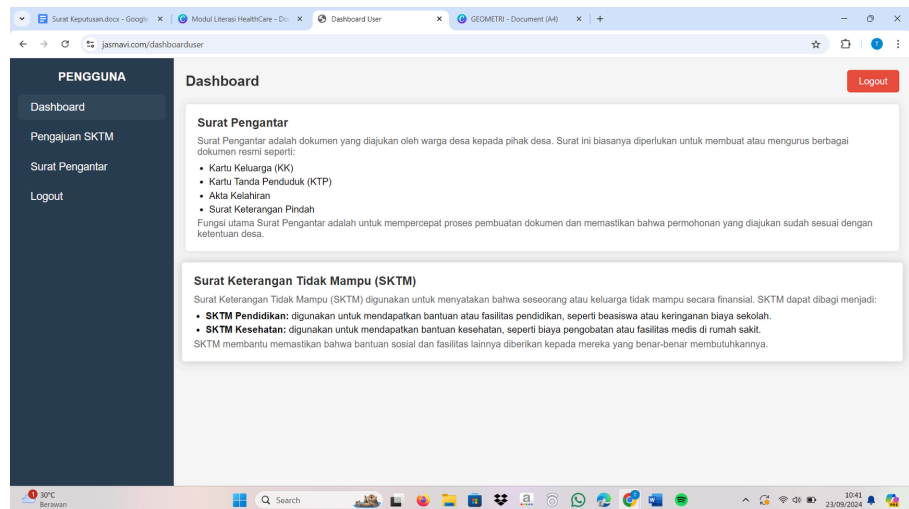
Surat Keputusan.docx - Google ×
Modul Literasi HealthCare - Do ×
Dashboard User ×
GEOMETRI - Document (A4) ×
+

jasmavi.com/dashboarduser

PENGGUNA
Dashboard
Pengajuan SKTM
Surat Pengantar
Logout

Dashboard

Logout

Surat Pengantar

Surat Pengantar adalah dokumen yang diajukan oleh warga desa kepada pihak desa. Surat ini biasanya diperlukan untuk membuat atau mengurus berbagai dokumen resmi seperti:

- Kartu Keluarga (KK)
- Kartu Tanda Penduduk (KTP)
- Akta Kelahiran
- Surat Keterangan Pindah

Fungsi utama Surat Pengantar adalah untuk mempercepat proses pembuatan dokumen dan memastikan bahwa permohonan yang diajukan sudah sesuai dengan ketentuan desa.

Surat Keterangan Tidak Mampu (SKTM)

Surat Keterangan Tidak Mampu (SKTM) digunakan untuk menyatakan bahwa seseorang atau keluarga tidak mampu secara finansial. SKTM dapat dibagi menjadi:

- **SKTM Pendidikan:** digunakan untuk mendapatkan bantuan atau fasilitas pendidikan, seperti beasiswa atau keringanan biaya sekolah.
- **SKTM Kesehatan:** digunakan untuk mendapatkan bantuan kesehatan, seperti biaya pengobatan atau fasilitas medis di rumah sakit.

SKTM membantu memastikan bahwa bantuan sosial dan fasilitas lainnya diberikan kepada mereka yang benar-benar membutuhkannya.

30°C
Berawan
Search
10:41
23/09/2024